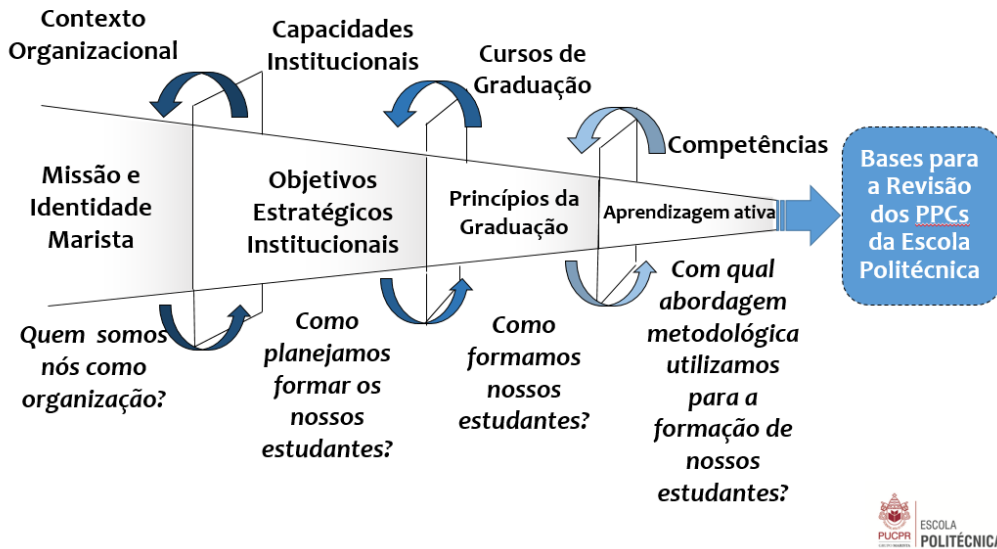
Contexto Organizacional

Capacidades Institucionais

Cursos de Graduação

Competências

Missão e Identidade Marista

Objetivos Estratégicos Institucionais

Princípios da Graduação

Aprendizagem ativa

Bases para a Revisão dos PPCs da Escola Politécnica

Quem somos nós como organização?

Como planejamos formar os nossos estudantes?

Como formamos nossos estudantes?

Com qual abordagem metodológica utilizamos para a formação de nossos estudantes?

PUCPR

ESCOLA POLITÉCNICA